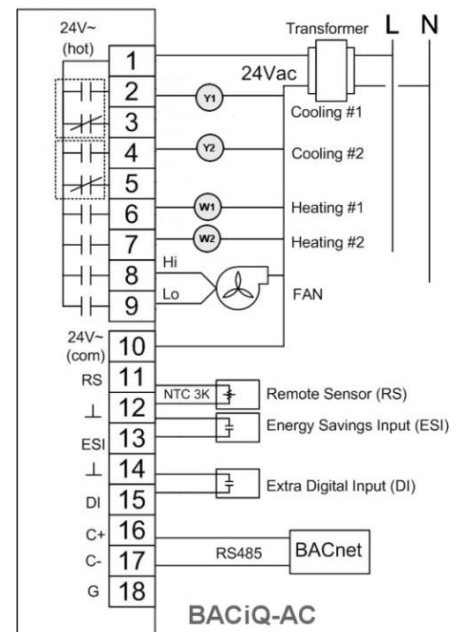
24V~
(hot)
1
2
3
4
5
6
7
8
9
24V~
(com)
10
RS
11
⊥
12
ESI
13
⊥
14
DI
15
C+
16
C-
17
G
18

Transformer L N
24Vac
Y1
Cooling #1
Y2
Cooling #2
W1
Heating #1
W2
Heating #2
Hi
Lo
FAN
NTC 3K
Remote Sensor (RS)
Energy Savings Input (ESI)
Extra Digital Input (DI)
RS485
BACnet

BACiQ-AC